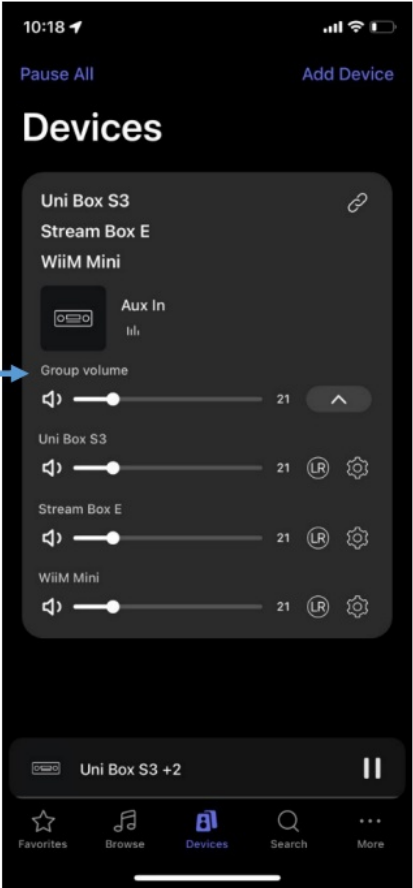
10:18

Pause All

Add Device

Devices

Uni Box S3

Stream Box E

WiiM Mini

Aux In

Group volume

21

Uni Box S3

21

LR

Stream Box E

21

LR

WiiM Mini

21

LR

Uni Box S3 +2

Favorites

Browse

Devices

Search

More